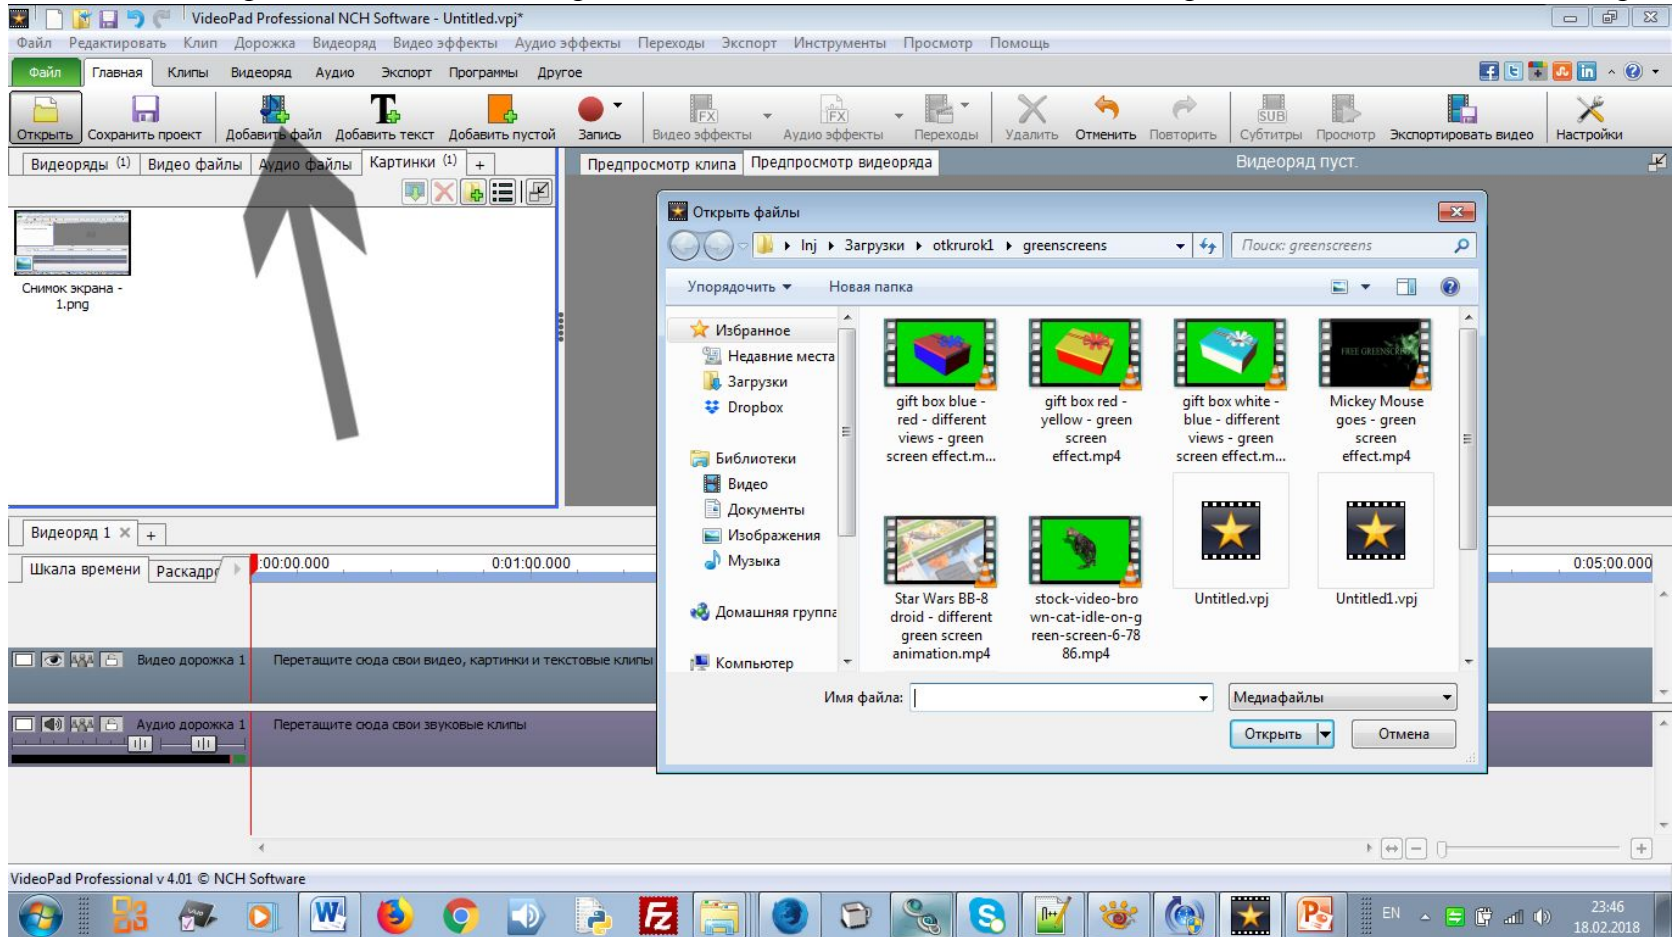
VideoPad Professional NCH Software - Untitled.vpj*

Файл Редактировать Клип Дорожка Видеоряд Видео эффекты Аудио эффекты Переходы Экспорт Инструменты Просмотр Помощь

Файл Главная Клипы Видеоряд Аудио Экспорт Программы Другое

Открыть Сохранить проект Добавить файл Добавить текст Добавить пустой Запись Видео эффекты Аудио эффекты Переходы Удалить Отменить Повторить Субтитры Просмотр Экспортировать видео Настройки

Видеоряды (1) Видео файлы Аудио файлы Картинки (1) +

Снимок экрана - 1.png

Предпросмотр клипа Предпросмотр видеоряда Видеоряд пуст.

Открыть файлы

Inj ▸ Загрузки ▸ otkrurokl ▸ greenscreens

Поиск: greenscreens

Упорядочить ▾ Новая папка

Избранное
Недавние места
Загрузки
Dropbox
Библиотеки
Видео
Документы
Изображения
Музыка
Домашняя группа
Компьютер

gift box blue - red - different views - green screen effect.m...

gift box red - yellow - green screen effect.mp4

gift box white - blue - different views - green screen effect.m...

Mickey Mouse goes - green screen effect.mp4

Star Wars BB-8 droid - different green screen animation.mp4

stock-video-brown-cat-idle-on-green-screen-6-7886.mp4

Untitled.vpj

Untitled1.vpj

Имя файла:

Медиафайлы

Открыть Отмена

Видеоряд 1 × +

Шкала времени Раскадр

00:00.000 0:01:00.000 0:05:00.000

Видео дорожка 1 Перетащите сюда свои видео, картинки и текстовые клипы

Аудио дорожка 1 Перетащите сюда свои звуковые клипы

VideoPad Professional v 4.01 © NCH Software

EN 23:46 18.02.2018